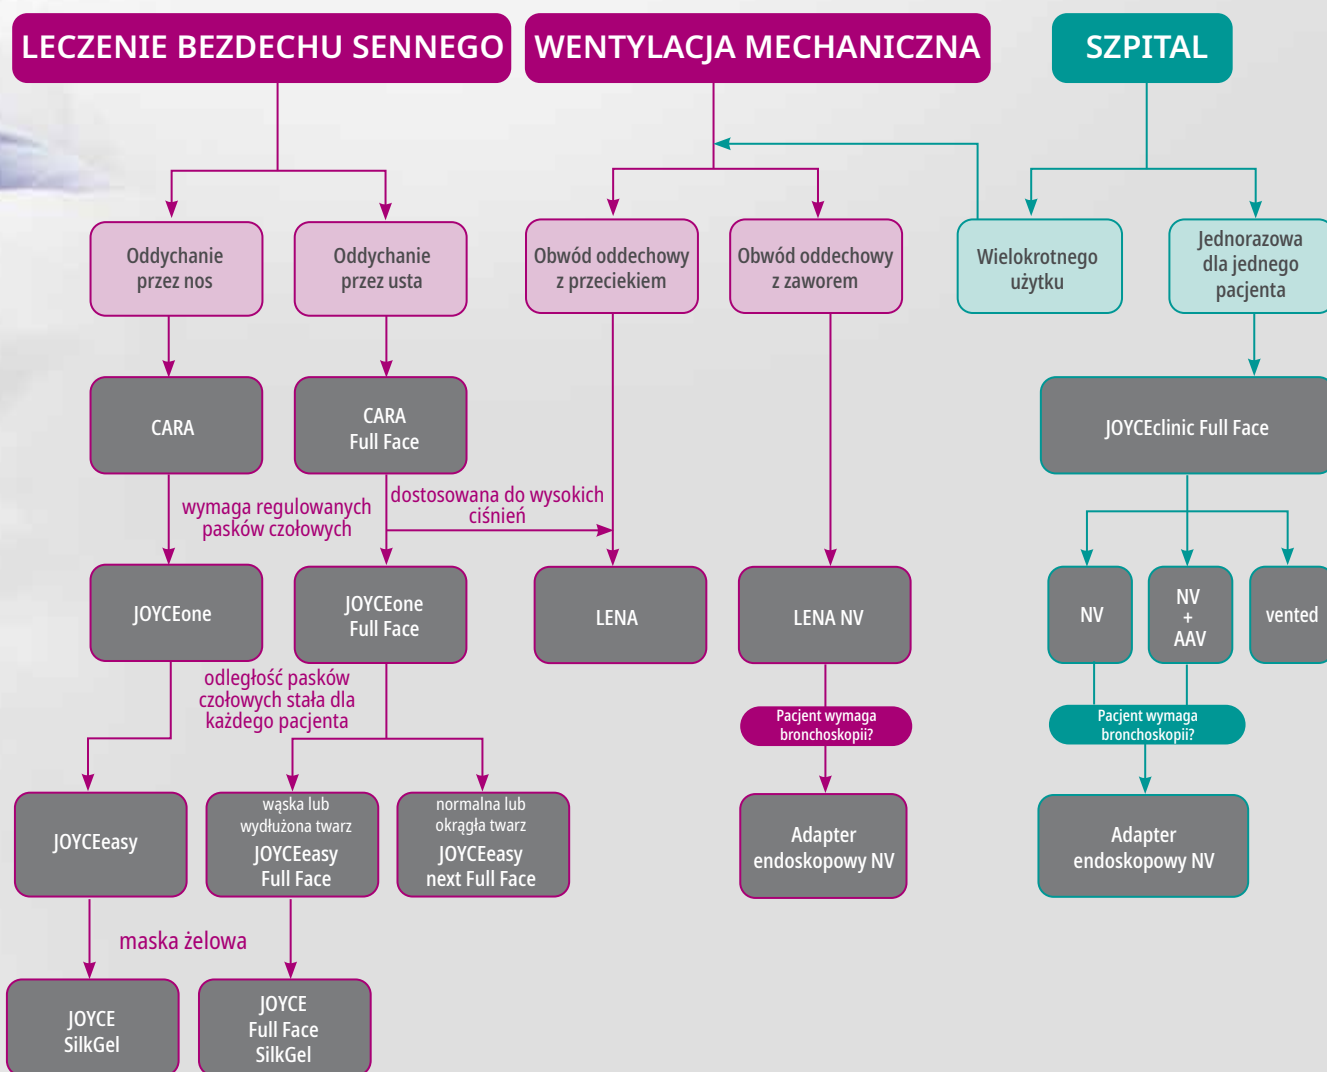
LECZENIE BEZDECHU SENNEGO

WENTYLACJA MECHANICZNA

SZPITAL

Oddychanie przez nos

Oddychanie przez usta

Obwód oddechowy z przeciekiem

Obwód oddechowy z zaworem

Wielokrotnego użytku

Jednorazowa dla jednego pacjenta

CARA

CARA Full Face

JOYCEclinic Full Face

wymaga regulowanych pasków czołowych

dostosowana do wysokich ciśnień

JOYCEone

JOYCEone Full Face

LENA

LENA NV

NV

NV + AAV

vented

odległość pasków czołowych stała dla każdego pacjenta

Pacjent wymaga bronchoskopii?

Pacjent wymaga bronchoskopii?

JOYCEeasy

wąska lub wydłużona twarz
JOYCEeasy Full Face

normalna lub okrągła twarz
JOYCEeasy next Full Face

Adapter endoskopowy NV

Adapter endoskopowy NV

maska żelowa

JOYCE SilkGel

JOYCE Full Face SilkGel